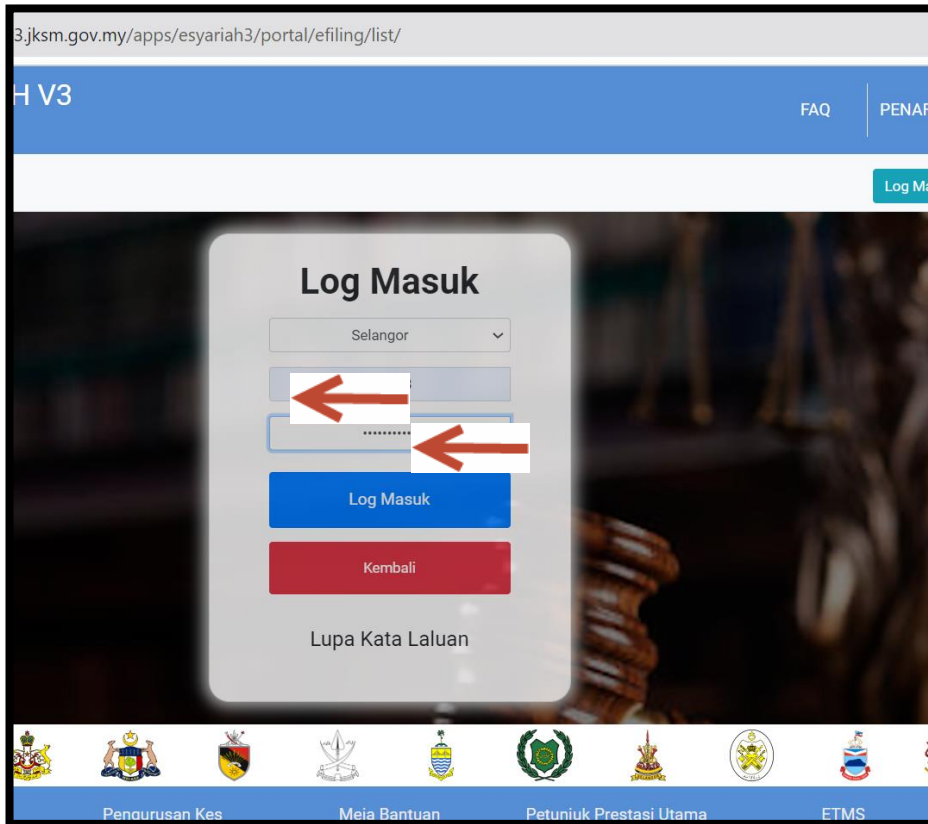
3.jksm.gov.my/apps/esyariah3/portal/efiling/list/

H V3

FAQ PENAR

Log Ma

Log Masuk

Selangor

...........

Log Masuk

Kembali

Lupa Kata Laluan

Pengurusan Kes Meja Bantuan Petunjuk Prestasi Utama ETMS